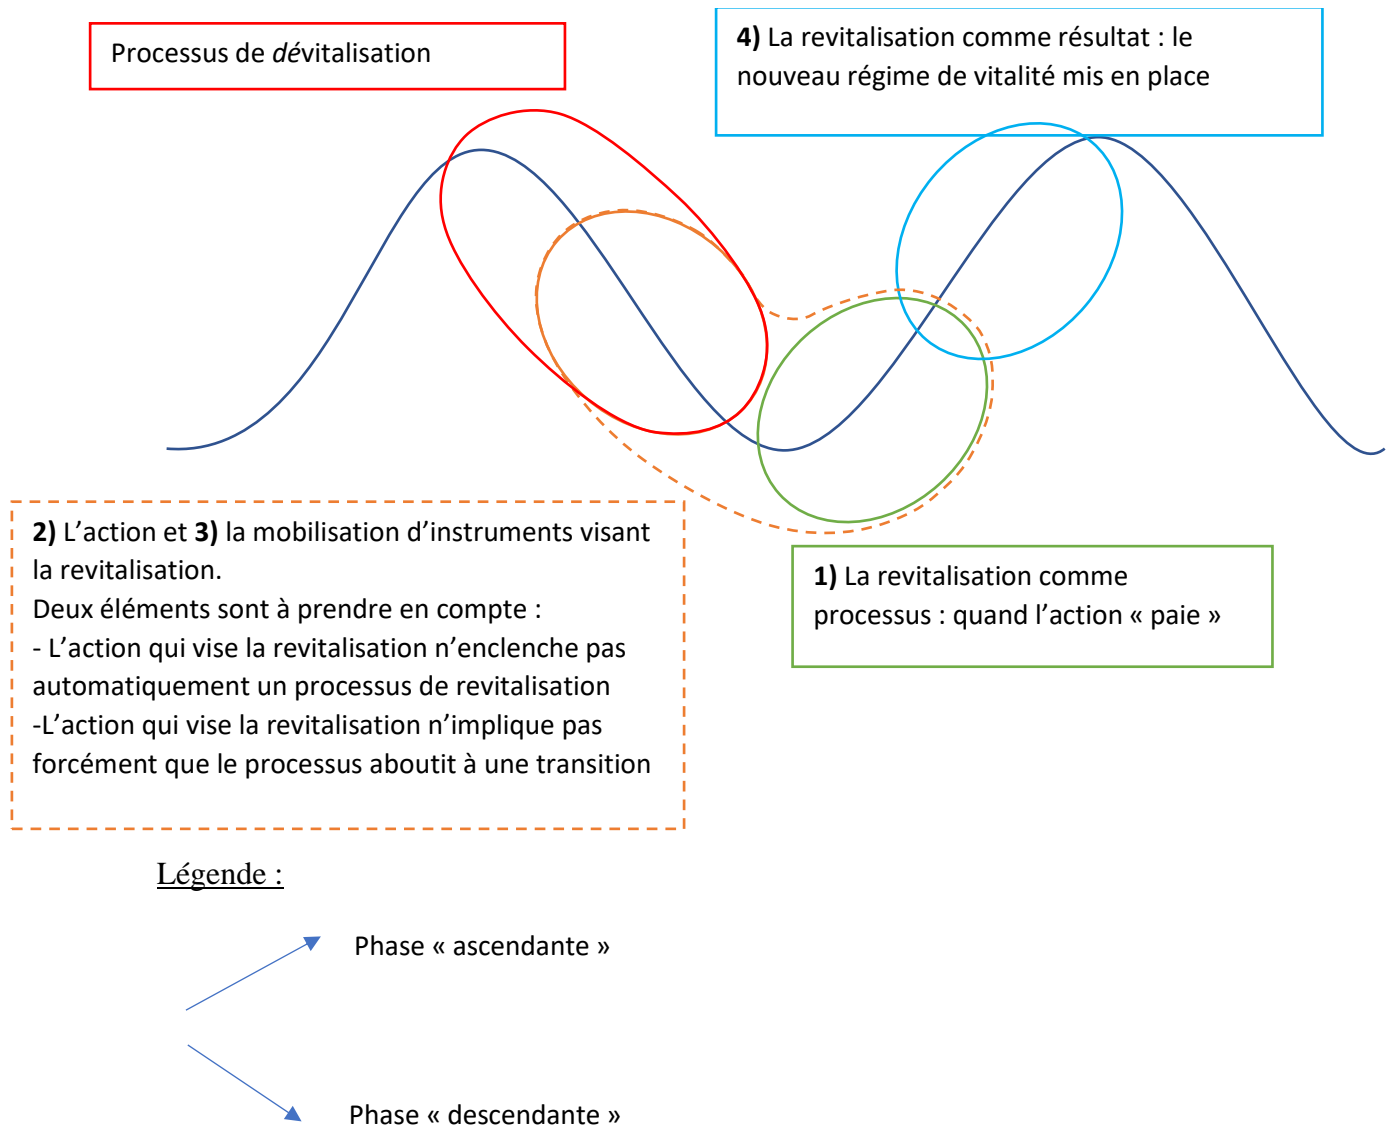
Processus de *dé*vitalisation

**4)** La revitalisation comme résultat : le nouveau régime de vitalité mis en place

**2)** L'action et **3)** la mobilisation d'instruments visant la revitalisation.
Deux éléments sont à prendre en compte :
- L'action qui vise la revitalisation n'enclenche pas automatiquement un processus de revitalisation
-L'action qui vise la revitalisation n'implique pas forcément que le processus aboutit à une transition

**1)** La revitalisation comme processus : quand l'action « paie »

Légende :

Phase « ascendante »

Phase « descendante »